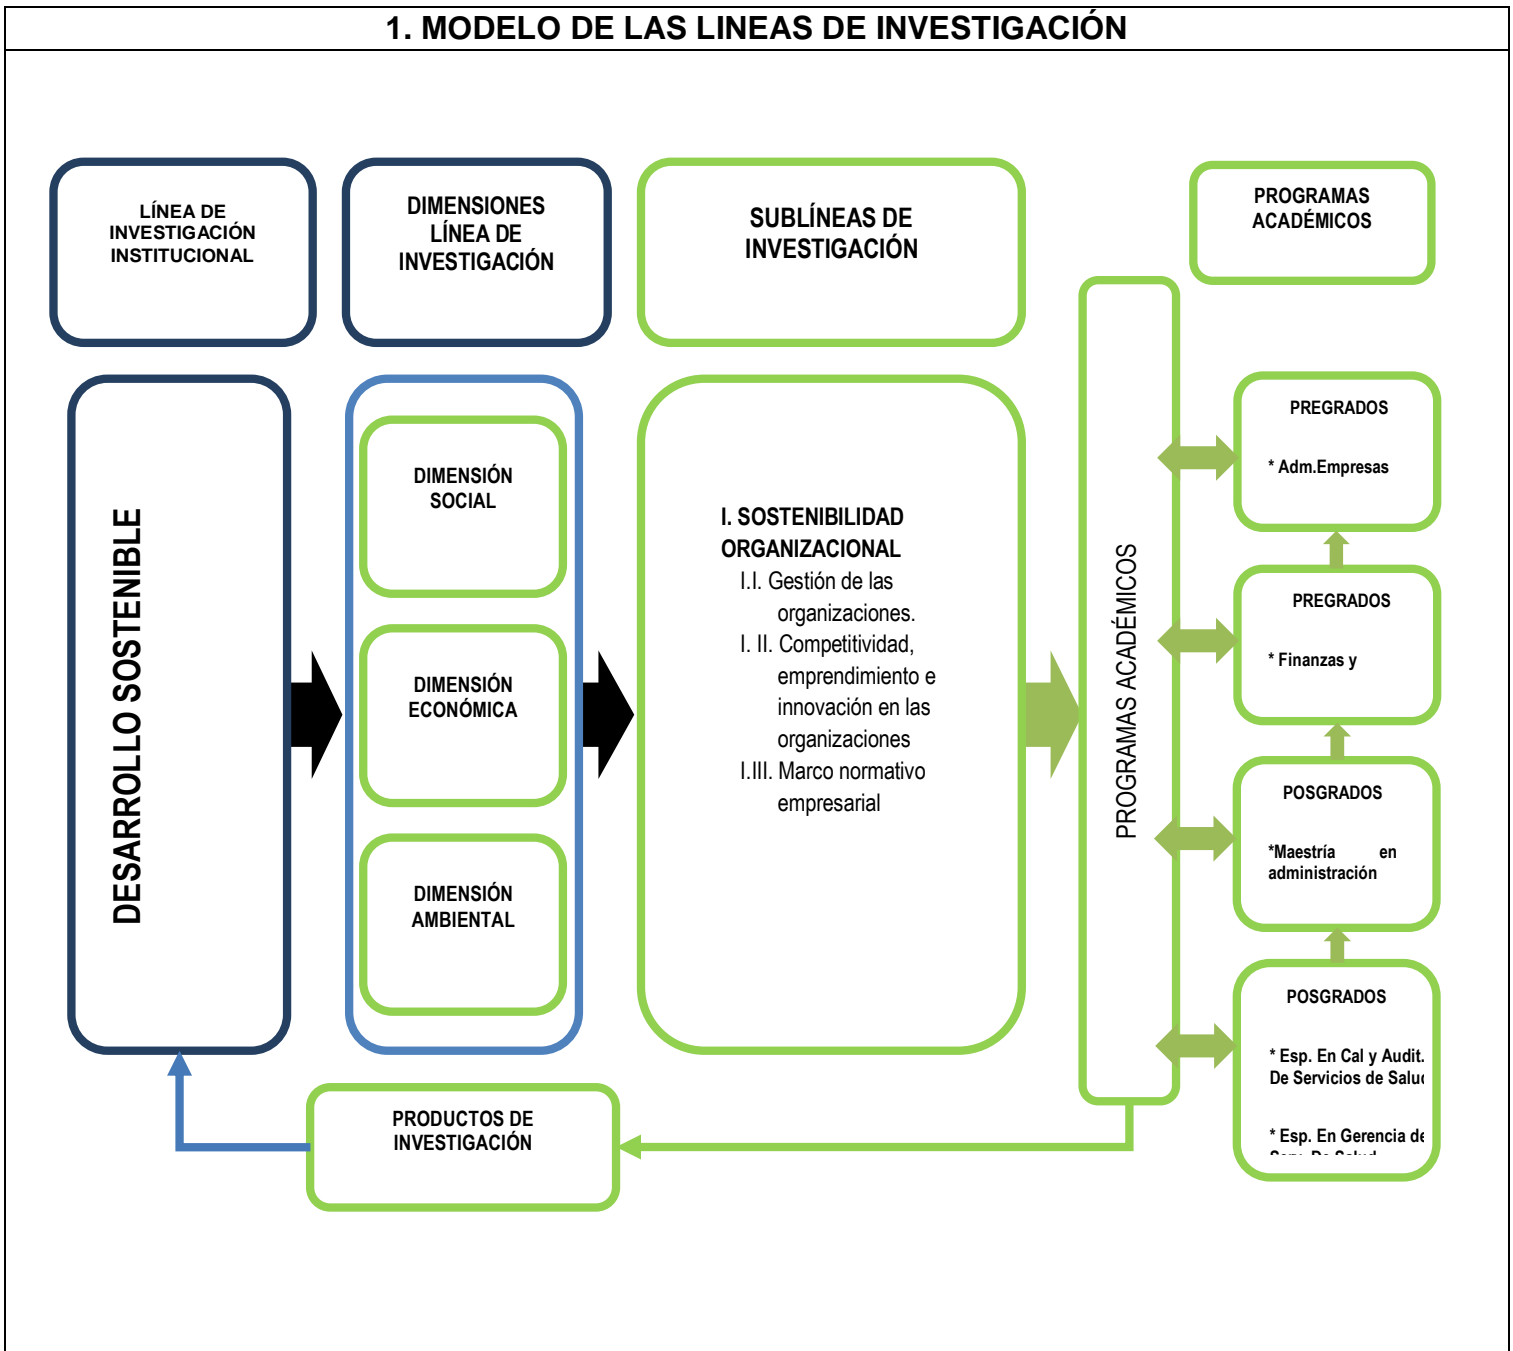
1. MODELO DE LAS LINEAS DE INVESTIGACIÓN

LÍNEA DE INVESTIGACIÓN INSTITUCIONAL

DIMENSIONES LÍNEA DE INVESTIGACIÓN

SUBLÍNEAS DE INVESTIGACIÓN

PROGRAMAS ACADÉMICOS

DESARROLLO SOSTENIBLE

DIMENSIÓN SOCIAL

DIMENSIÓN ECONÓMICA

DIMENSIÓN AMBIENTAL

I. SOSTENIBILIDAD ORGANIZACIONAL
I.I. Gestión de las organizaciones.
I. II. Competitividad, emprendimiento e innovación en las organizaciones
I.III. Marco normativo empresarial

PROGRAMAS ACADÉMICOS

PREGRADOS
* Adm.Empresas

PREGRADOS
* Finanzas y

POSGRADOS
*Maestría en administración

POSGRADOS
* Esp. En Cal y Audit. De Servicios de Salu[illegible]
* Esp. En Gerencia de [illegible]

PRODUCTOS DE INVESTIGACIÓN